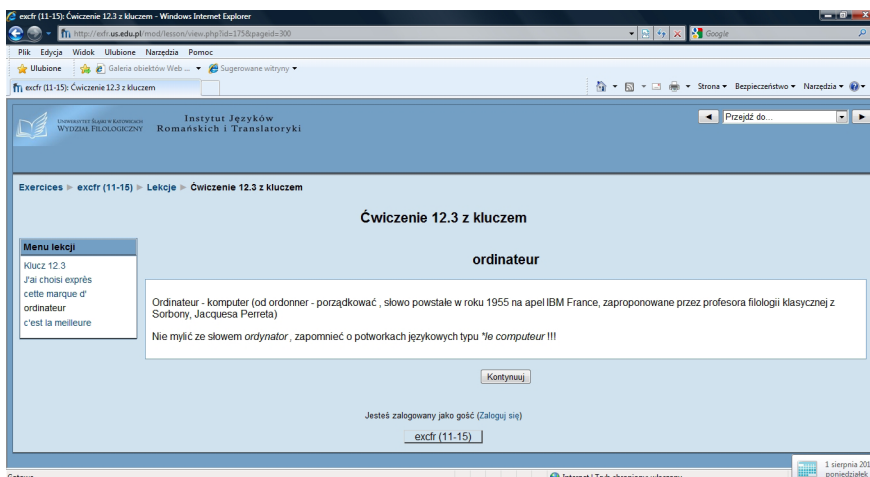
excfr (11-15): Ćwiczenie 12.3 z kluczem - Windows Internet Explorer

http://exfr.us.edu.pl/mod/lesson/view.php?id=175&pageid=300

Google

Plik Edycja Widok Ulubione Narzędzia Pomoc

Ulubione Galeria obiektów Web ... Sugerowane witryny

excfr (11-15): Ćwiczenie 12.3 z kluczem

Strona Bezpieczeństwo Narzędzia

Uniwersytet Śląski w Katowicach Wydział Filologiczny Instytut Języków Romańskich i Translatoryki

Przejdź do...

Exercices ► excfr (11-15) ► Lekcje ► Ćwiczenie 12.3 z kluczem

Ćwiczenie 12.3 z kluczem

Menu lekcji

Klucz 12.3
J'ai choisi exprès
cette marque d'
ordinateur
c'est la meilleure

ordinateur

Ordinateur - komputer (od ordonner - porządkować , słowo powstałe w roku 1955 na apel IBM France, zaproponowane przez profesora filologii klasycznej z Sorbony, Jacquesa Perreta)

Nie mylić ze słowem *ordynator* , zapomnieć o potworkach językowych typu *\*le computeur* !!!

Kontynuuj

Jesteś zalogowany jako gość (Zaloguj się)

excfr (11-15)

1 sierpnia 201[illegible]
poniedziałek